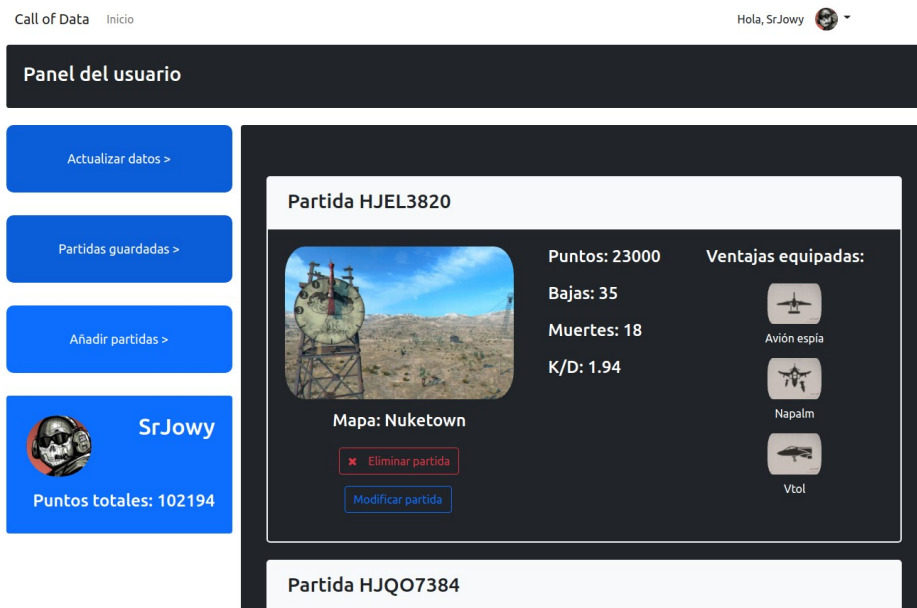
Call of Data Inicio

Hola, SrJowy

Panel del usuario

Actualizar datos >

Partidas guardadas >

Añadir partidas >

SrJowy

Puntos totales: 102194

Partida HJEL3820

Mapa: Nuketown

✖ Eliminar partida

Modificar partida

Puntos: 23000

Bajas: 35

Muertes: 18

K/D: 1.94

Ventajas equipadas:

Avión espía

Napalm

Vtol

Partida HJQO7384